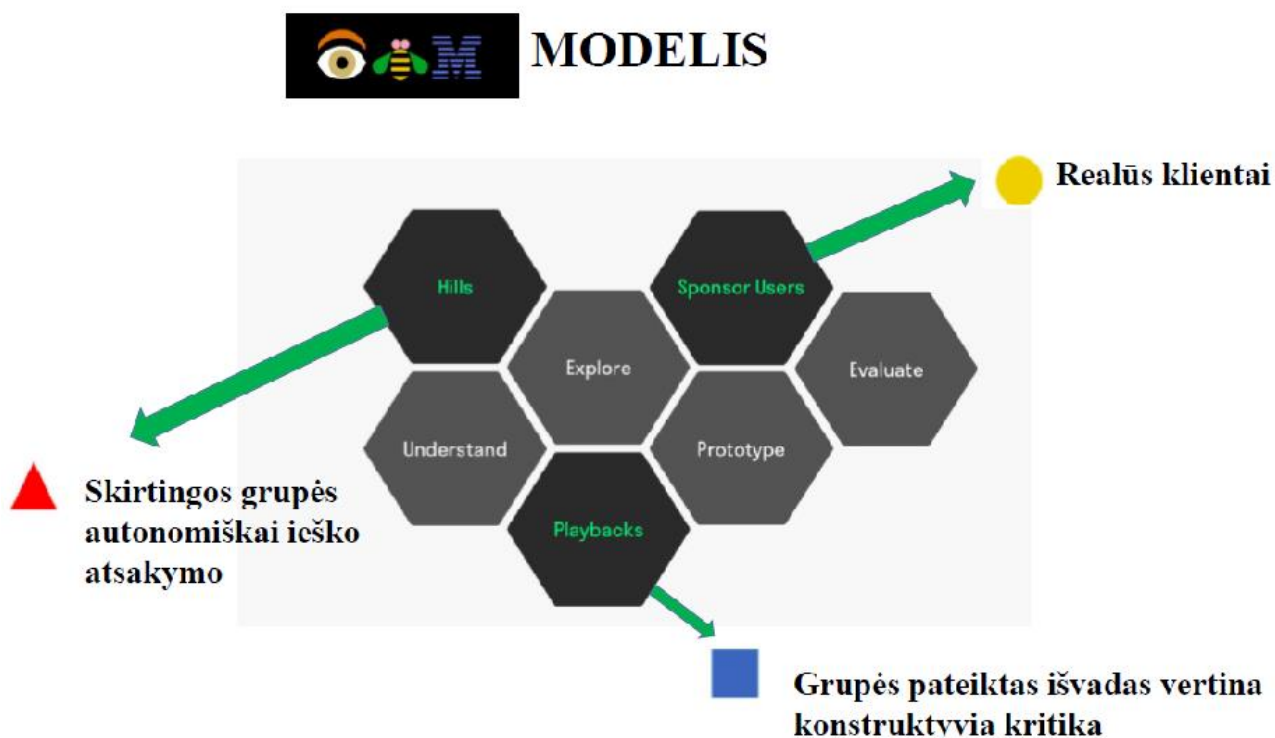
MODELIS

Realūs klientai

Hills

Sponsor Users

Explore

Evaluate

Understand

Prototype

Playbacks

Skirtingos grupės autonomiškai icško atsakymo

Grupės pateiktas išvadas vertina konstruktyvia kritika